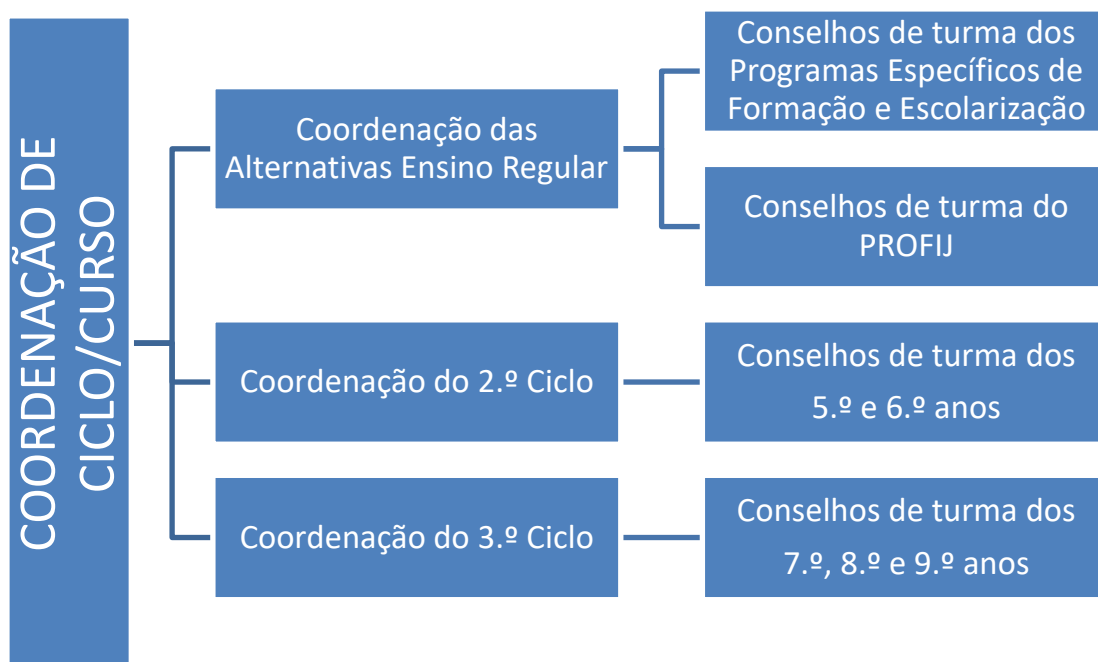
COORDENAÇÃO DE CICLO/CURSO

Coordenação das Alternativas Ensino Regular

Conselhos de turma dos Programas Específicos de Formação e Escolarização

Conselhos de turma do PROFIJ

Coordenação do 2.º Ciclo

Conselhos de turma dos 5.º e 6.º anos

Coordenação do 3.º Ciclo

Conselhos de turma dos 7.º, 8.º e 9.º anos